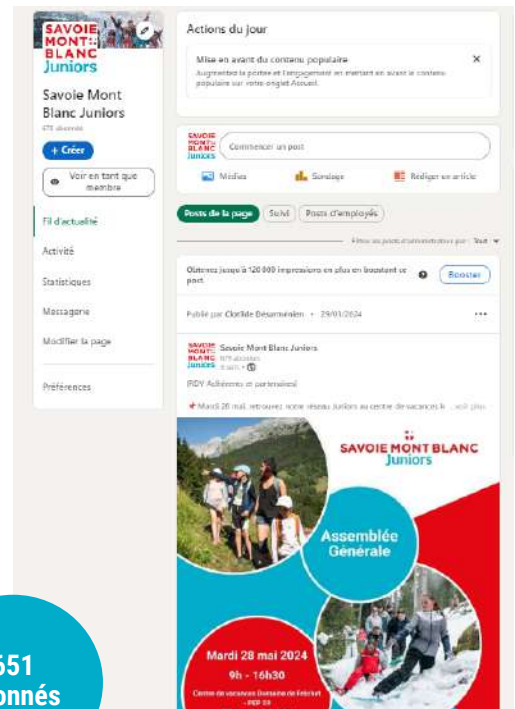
SAVOIE MONT BLANC Juniors

Savoie Mont Blanc Juniors

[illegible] abonnés

+ Créer

Voir en tant que membre

Fil d'actualité

Activité

Statistiques

Messagerie

Modifier la page

Préférences

Actions du jour

Mise en avant du contenu populaire

Augmentez la portée et l'engagement en mettant en avant le contenu populaire sur votre onglet Accueil.

×

SAVOIE MONT BLANC Juniors

Commencer un post

Médias

Sondage

Rédiger un article

Posts de la page

Suivi

Posts d'employés

Filtrer les posts d'administrateurs par : Tout

Obtenez jusqu'à 120 000 impressions en plus en boostant ce post.

Booster

Publié par Clotilde Désarménien • 29/03/2024

...

SAVOIE MONT BLANC Juniors

Savoie Mont Blanc Juniors

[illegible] abonnés

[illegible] •

[RDV Adhérents et partenaires]

Mardi 28 mai, retrouvez notre réseau Juniors au centre de vacances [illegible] ...voir plus

SAVOIE MONT BLANC Juniors

Assemblée Générale

Mardi 28 mai 2024

9h - 16h30

Centre de vacances Domaine de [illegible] - PEP 38

651 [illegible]onnés